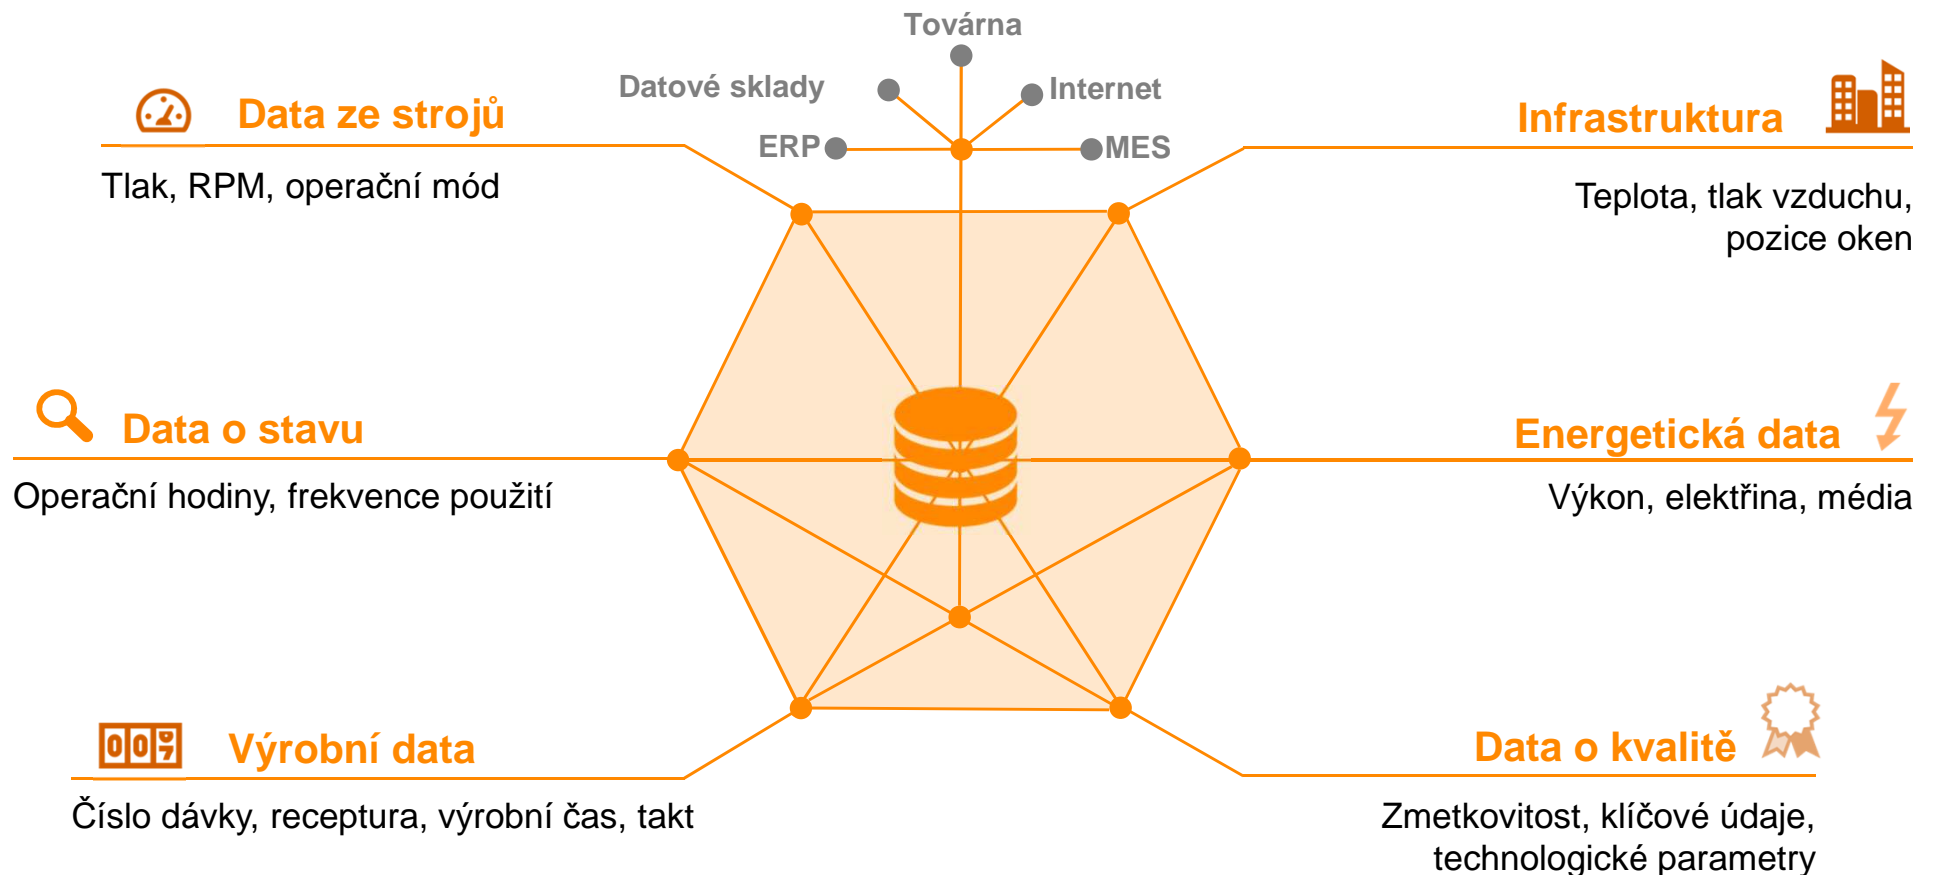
Továrna

Datové sklady

Internet

ERP

MES

Data ze strojů

Tlak, RPM, operační mód

Infrastruktura

Teplota, tlak vzduchu, pozice oken

Data o stavu

Operační hodiny, frekvence použití

Energetická data

Výkon, elektřina, média

007

Výrobní data

Číslo dávky, receptura, výrobní čas, takt

Data o kvalitě

Zmetkovitost, klíčové údaje, technologické parametry